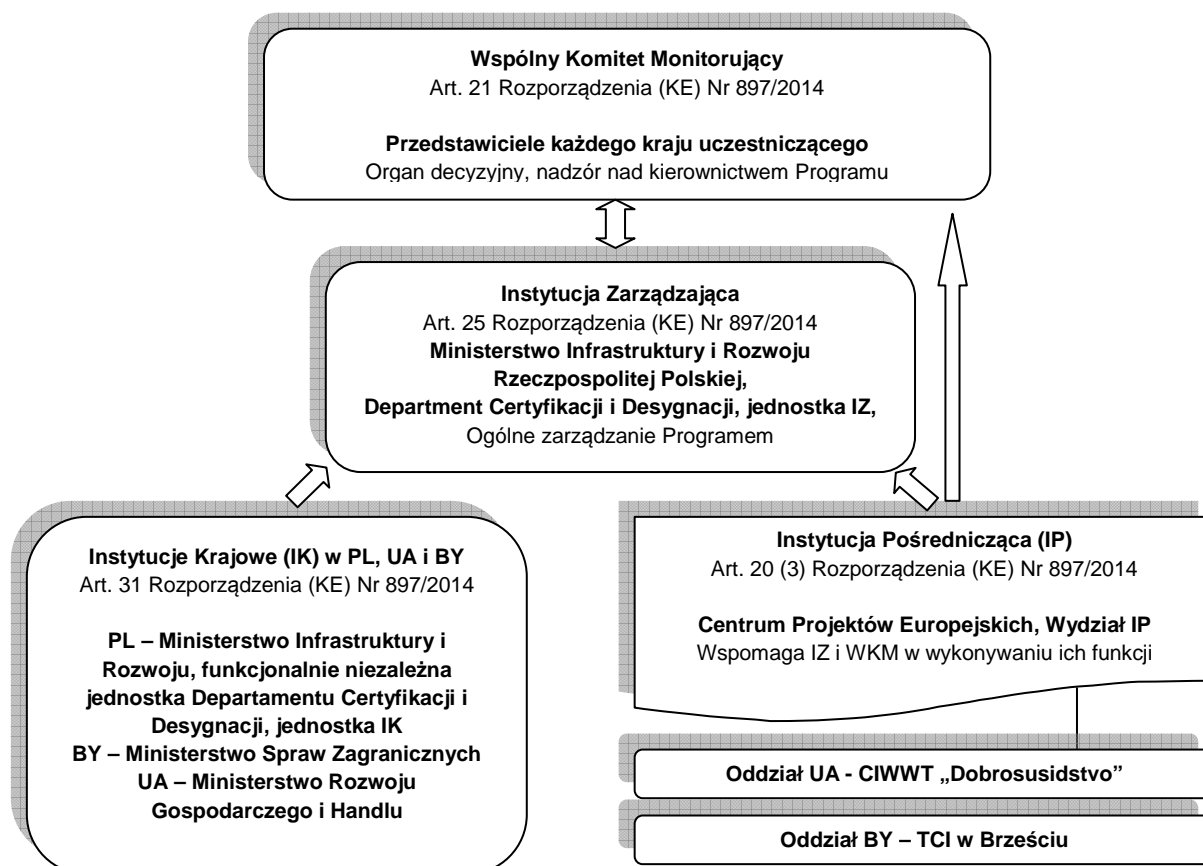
**Wspólny Komitet Monitorujący**
Art. 21 Rozporządzenia (KE) Nr 897/2014

**Przedstawiciele każdego kraju uczestniczącego**
Organ decyzyjny, nadzór nad kierownictwem Programu

**Instytucja Zarządzająca**
Art. 25 Rozporządzenia (KE) Nr 897/2014
**Ministerstwo Infrastruktury i Rozwoju Rzeczpospolitej Polskiej,**
**Department Certyfikacji i Desygnacji, jednostka IZ,**
Ogólne zarządzanie Programem

**Instytucje Krajowe (IK) w PL, UA i BY**
Art. 31 Rozporządzenia (KE) Nr 897/2014

**PL – Ministerstwo Infrastruktury i Rozwoju, funkcjonalnie niezależna jednostka Departamentu Certyfikacji i Desygnacji, jednostka IK**
**BY – Ministerstwo Spraw Zagranicznych**
**UA – Ministerstwo Rozwoju Gospodarczego i Handlu**

**Instytucja Pośrednicząca (IP)**
Art. 20 (3) Rozporządzenia (KE) Nr 897/2014

**Centrum Projektów Europejskich, Wydział IP**
Wspomaga IZ i WKM w wykonywaniu ich funkcji

**Oddział UA - CIWWT „Dobrosusidstvo"**

**Oddział BY – TCI w Brześciu**